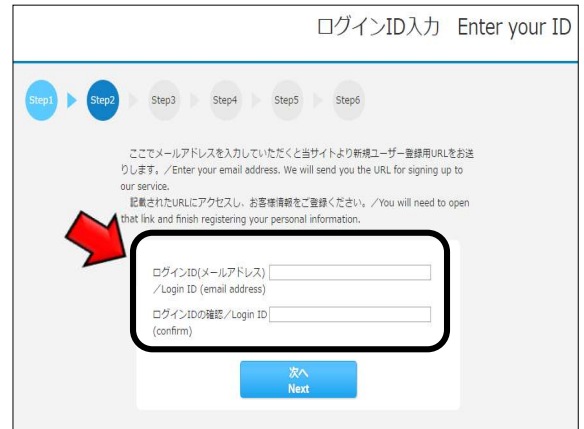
ログインID入力　Enter your ID

Step1　Step2　Step3　Step4　Step5　Step6

ここでメールアドレスを入力していただくと当サイトより新規ユーザー登録用URLをお送りします。／Enter your email address. We will send you the URL for signing up to our service.

記載されたURLにアクセスし、お客様情報をご登録ください。／You will need to open that link and finish registering your personal information.

ログインID(メールアドレス)／Login ID (email address)

ログインIDの確認／Login ID (confirm)

次へ
Next